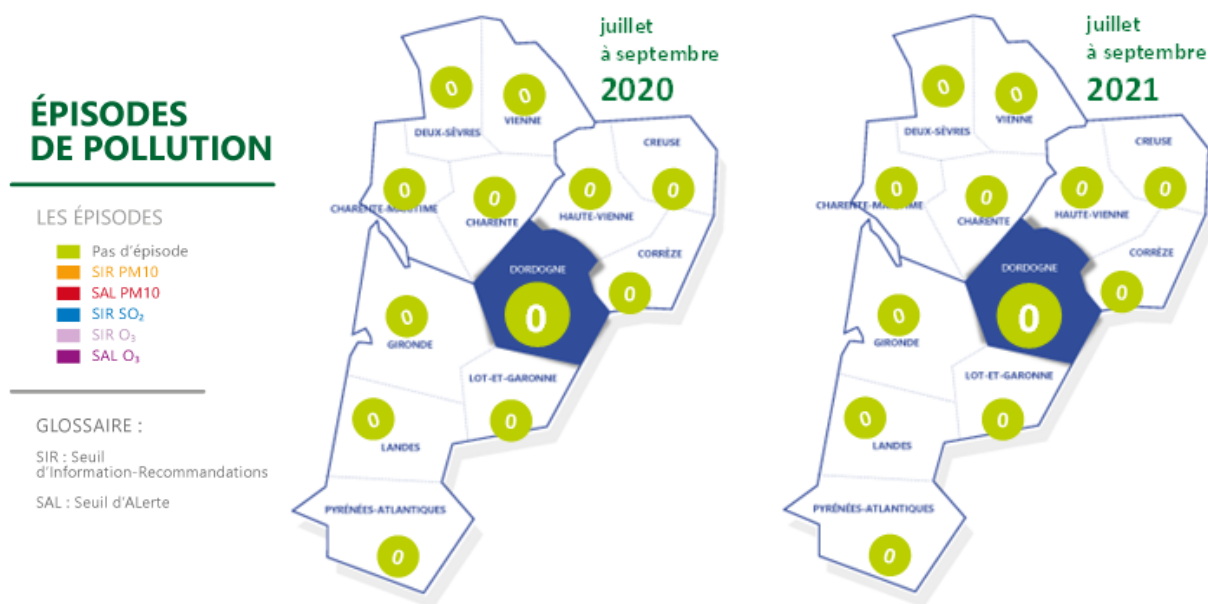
ÉPISODES DE POLLUTION

LES ÉPISODES

Pas d'épisode
SIR PM10
SAL PM10
SIR $SO_2$
SIR $O_3$
SAL $O_3$

GLOSSAIRE :

SIR : Seuil d'Information-Recommandations

SAL : Seuil d'ALerte

juillet à septembre 2020

0 DEUX-SÈVRES
0 VIENNE
CREUSE
0 CHARENTE-MARITIME
0 CHARENTE
0 HAUTE-VIENNE
0
DORDOGNE 0
CORRÈZE 0
0 GIRONDE
LOT-ET-GARONNE 0
0 LANDES
PYRÉNÉES-ATLANTIQUES 0

juillet à septembre 2021

0 DEUX-SÈVRES
0 VIENNE
CREUSE
0 CHARENTE-MARITIME
0 CHARENTE
0 HAUTE-VIENNE
0
DORDOGNE 0
CORRÈZE 0
0 GIRONDE
LOT-ET-GARONNE 0
0 LANDES
PYRÉNÉES-ATLANTIQUES 0